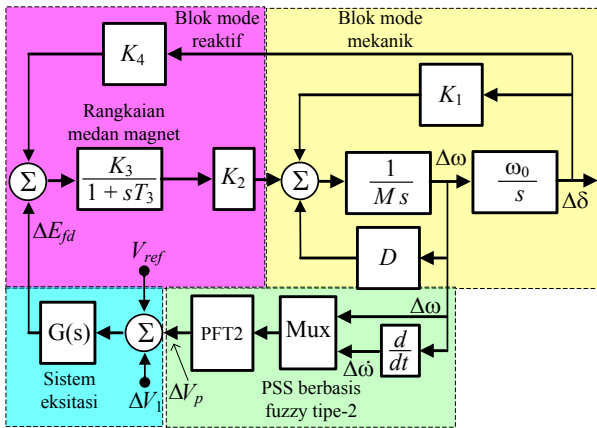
Blok mode reaktif

Blok mode mekanik

$K_4$

$K_1$

Rangkaian medan magnet

$\Sigma$

$\frac{K_3}{1 + sT_3}$

$K_2$

$\Sigma$

$\frac{1}{M\,s}$

$\Delta\omega$

$\frac{\omega_0}{s}$

$\Delta\delta$

$\Delta E_{fd}$

$V_{ref}$

$D$

PFT2

Mux

$\Delta\omega$

$\frac{d}{dt}$

$\Delta\dot{\omega}$

G(s)

$\Sigma$

Sistem eksitasi

$\Delta V_1$

$\Delta V_p$

PSS berbasis fuzzy tipe-2